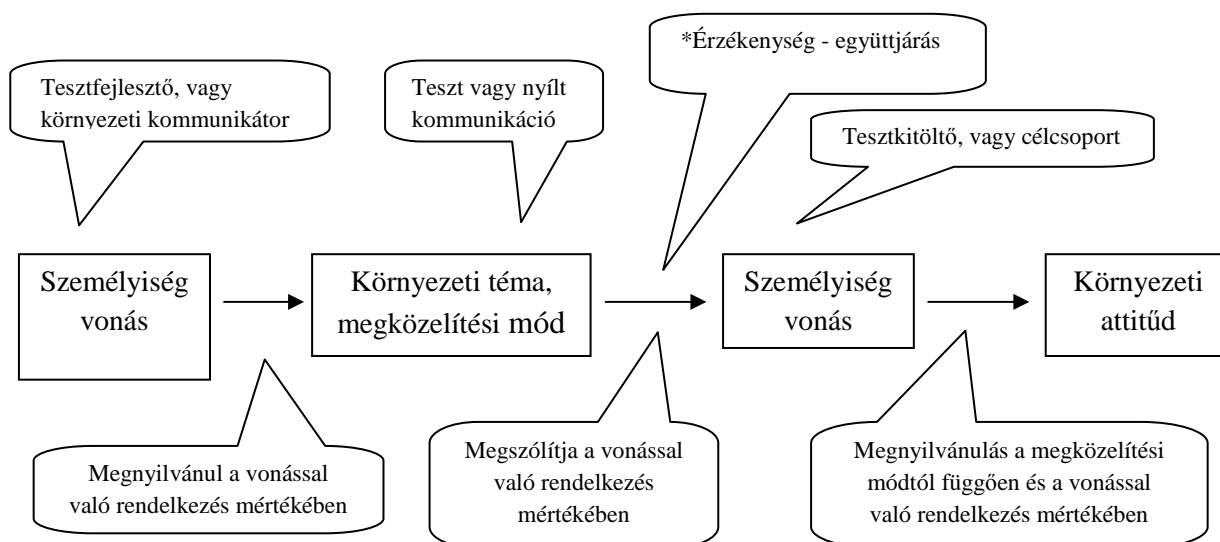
*Érzékenység - együttjárás

Tesztfejlesztő, vagy környezeti kommunikátor

Teszt vagy nyílt kommunikáció

Tesztkitöltő, vagy célcsoport

Személyiség vonás

Környezeti téma, megközelítési mód

Személyiség vonás

Környezeti attitűd

Megnyilvánul a vonással való rendelkezés mértékében

Megszólítja a vonással való rendelkezés mértékében

Megnyilvánulás a megközelítési módtól függően és a vonással való rendelkezés mértékében